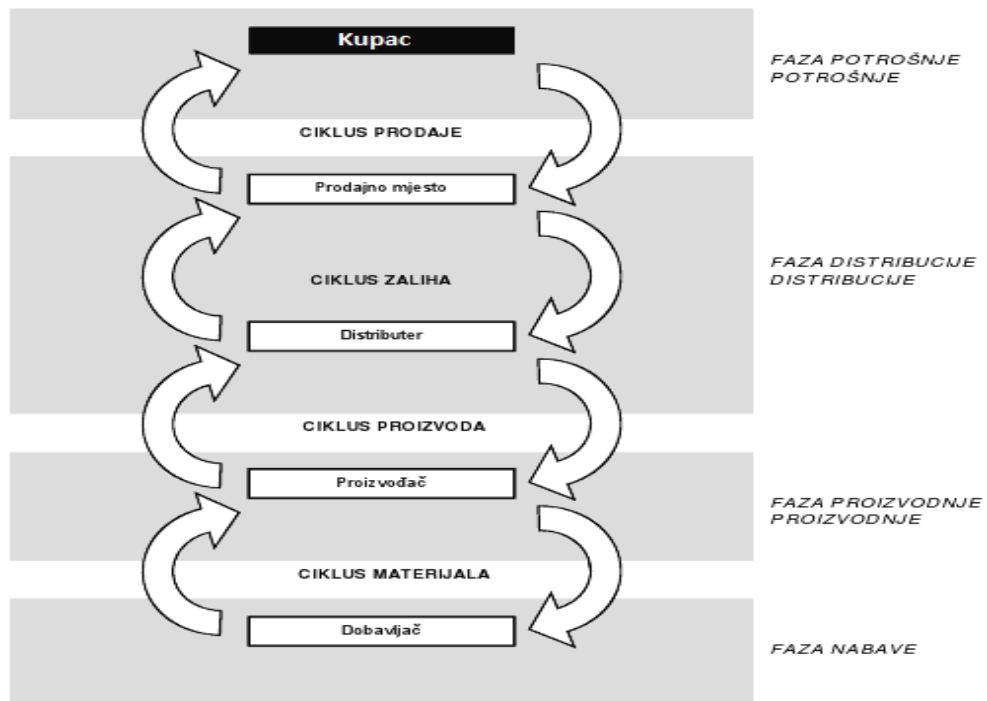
Kupac

FAZA POTROŠNJE POTROŠNJE

CIKLUS PRODAJE

Prodajno mjesto

FAZA DISTRIBUCIJE DISTRIBUCIJE

CIKLUS ZALIHA

Distributer

CIKLUS PROIZVODA

Proizvođač

FAZA PROIZVODNJE PROIZVODNJE

CIKLUS MATERIJALA

Dobavljač

FAZA NABAVE